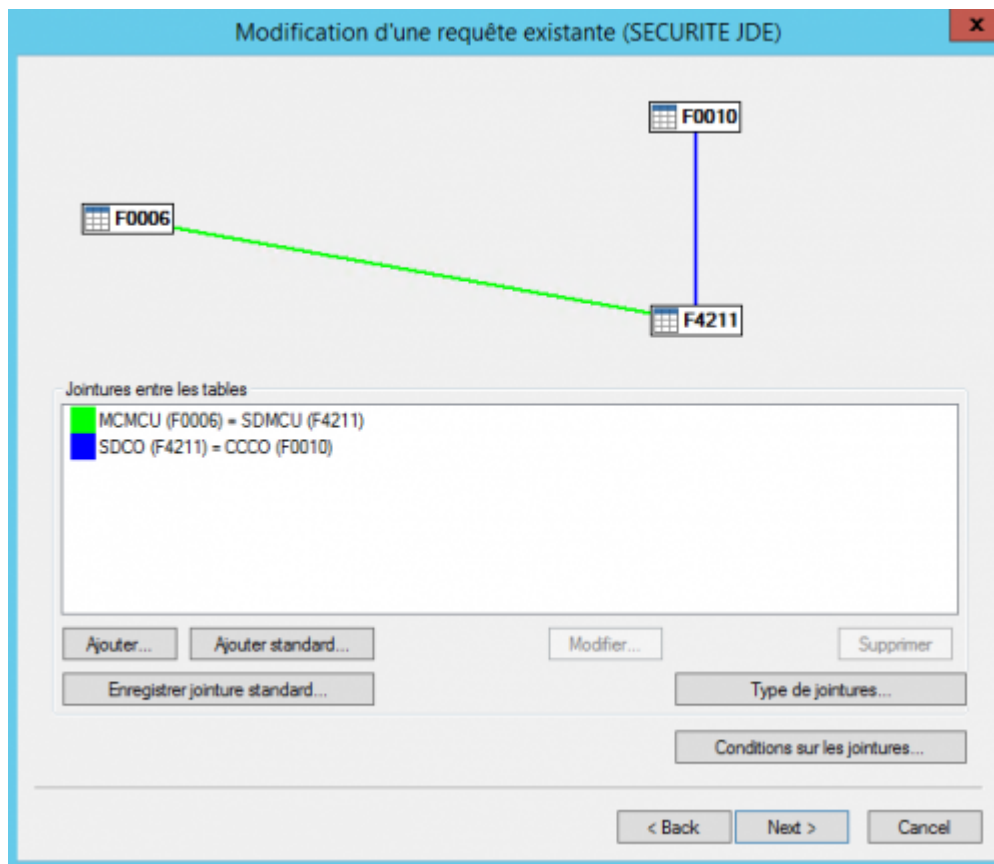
Modification d'une requête existante (SECURITE JDE)

x

F0010

F0006

F4211

Jointures entre les tables

MCMCU (F0006) = SDMCU (F4211)
SDCO (F4211) = CCCO (F0010)

Ajouter...

Ajouter standard...

Modifier...

Supprimer

Enregistrer jointure standard...

Type de jointures...

Conditions sur les jointures...

< Back

Next >

Cancel